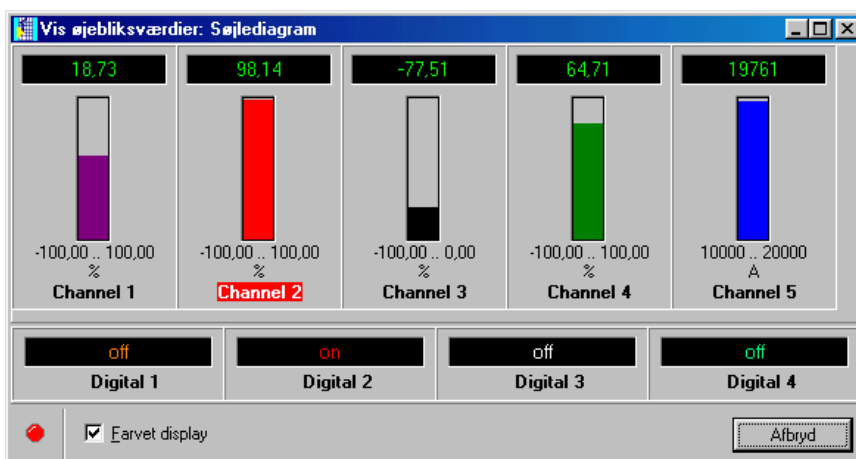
Vis øjebliksværdier: Søjlediagram

18,73
-100,00 .. 100,00
%
Channel 1

98,14
-100,00 .. 100,00
%
Channel 2

-77,51
-100,00 .. 0,00
%
Channel 3

64,71
-100,00 .. 100,00
%
Channel 4

19761
10000 .. 20000
A
Channel 5

off
Digital 1

on
Digital 2

off
Digital 3

off
Digital 4

Farvet display

Afbryd